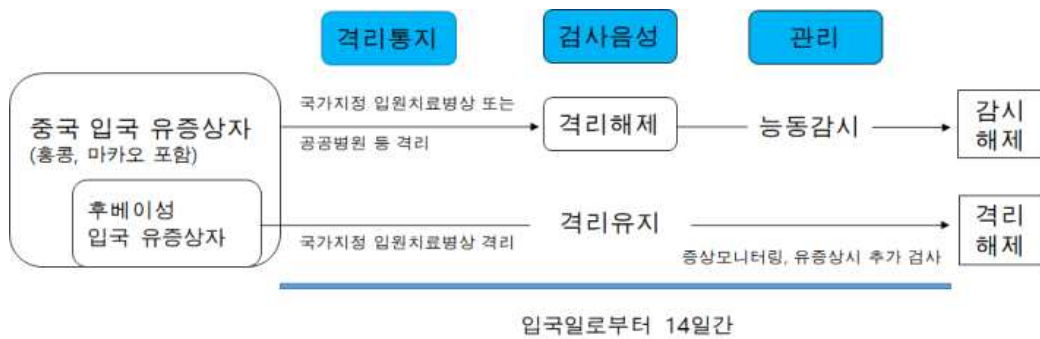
격리통지

검사음성

관리

중국 입국 유증상자
(홍콩, 마카오 포함)

후베이성
입국 유증상자

국가지정 입원치료병상 또는

공공병원 등 격리

격리해제

능동감시

감시
해제

격리유지

국가지정 입원치료병상 격리

증상모니터링, 유증상시 추가 검사

격리
해제

입국일로부터 14일간